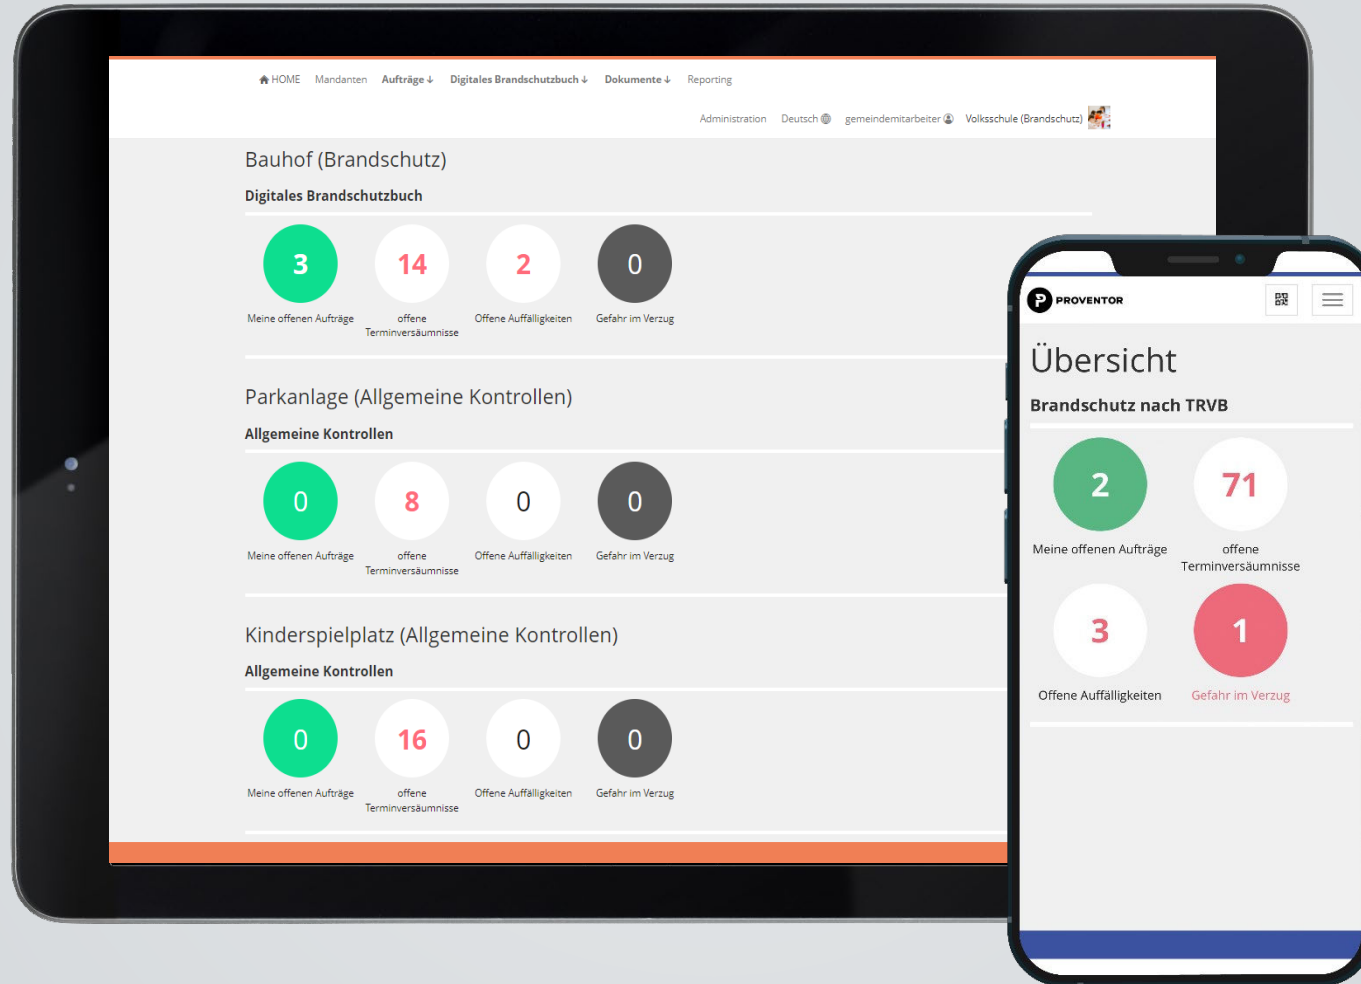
HOME Mandanten Aufträge ↓ Digitales Brandschutzbuch ↓ Dokumente ↓ Reporting

Administration Deutsch gemeindemitarbeiter Volksschule (Brandschutz)

Bauhof (Brandschutz)

Digitales Brandschutzbuch

3
Meine offenen Aufträge

14
offene Terminversäumnisse

2
Offene Auffälligkeiten

0
Gefahr im Verzug

Parkanlage (Allgemeine Kontrollen)

Allgemeine Kontrollen

0
Meine offenen Aufträge

8
offene Terminversäumnisse

0
Offene Auffälligkeiten

0
Gefahr im Verzug

Kinderspielplatz (Allgemeine Kontrollen)

Allgemeine Kontrollen

0
Meine offenen Aufträge

16
offene Terminversäumnisse

0
Offene Auffälligkeiten

0
Gefahr im Verzug

PROVENTOR

Übersicht

Brandschutz nach TRVB

2
Meine offenen Aufträge

71
offene Terminversäumnisse

3
Offene Auffälligkeiten

1
Gefahr im Verzug